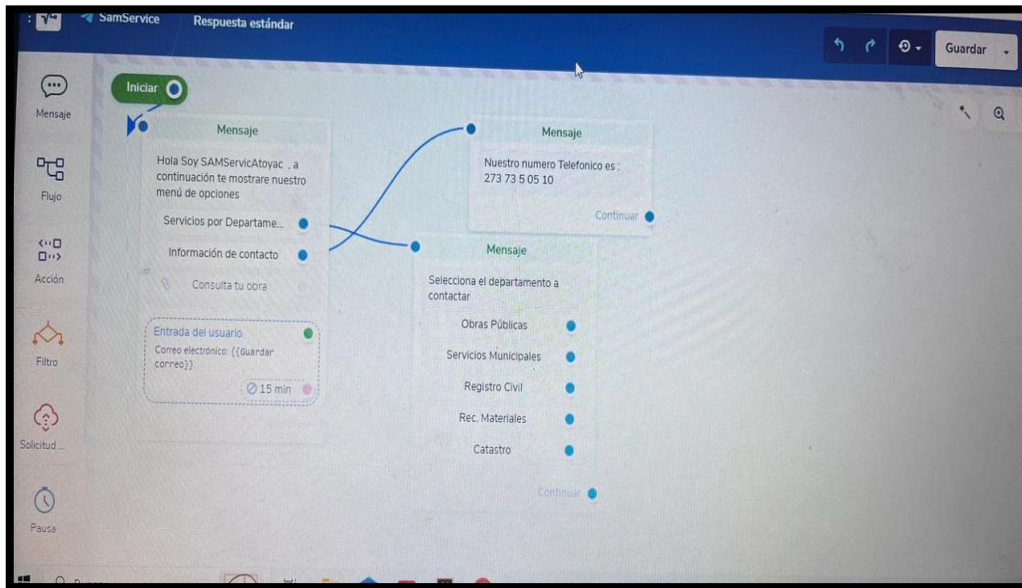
SamService Respuesta estándar

Guardar

Mensaje

Flujo

Acción

Filtro

Solicitud ...

Pausa

Iniciar

Mensaje

Hola Soy SAMServicAtoyac , a continuación te mostrare nuestro menú de opciones

Servicios por Departame...

Información de contacto

Consulta tu obra

Entrada del usuario

Correo electrónico: {{Guardar correo}}

15 min

Mensaje

Nuestro numero Telefonico es : 273 73 5 05 10

Continuar

Mensaje

Selecciona el departamento a contactar

Obras Públicas

Servicios Municipales

Registro Civil

Rec. Materiales

Catastro

Continuar